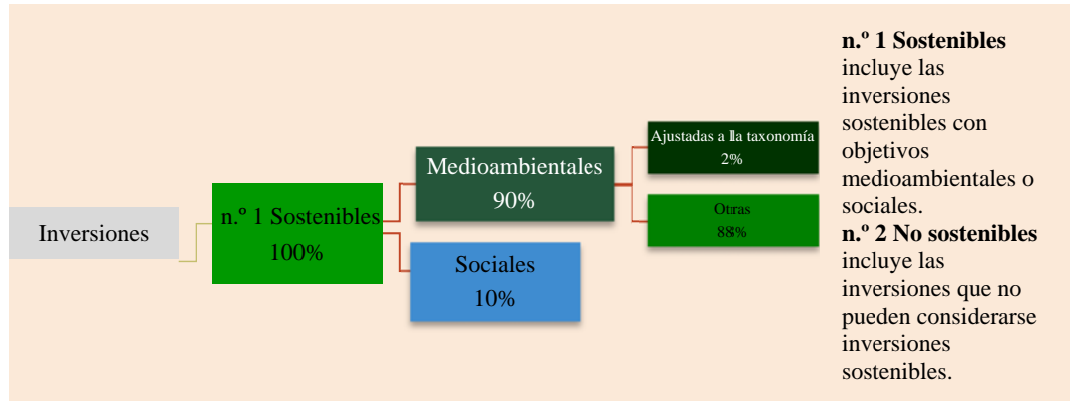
Inversiones

n.º 1 Sostenibles
100%

Medioambientales
90%

Sociales
10%

Ajustadas a lla taxonomía
2%

Otras
88%

**n.º 1 Sostenibles** incluye las inversiones sostenibles con objetivos medioambientales o sociales.
**n.º 2 No sostenibles** incluye las inversiones que no pueden considerarse inversiones sostenibles.